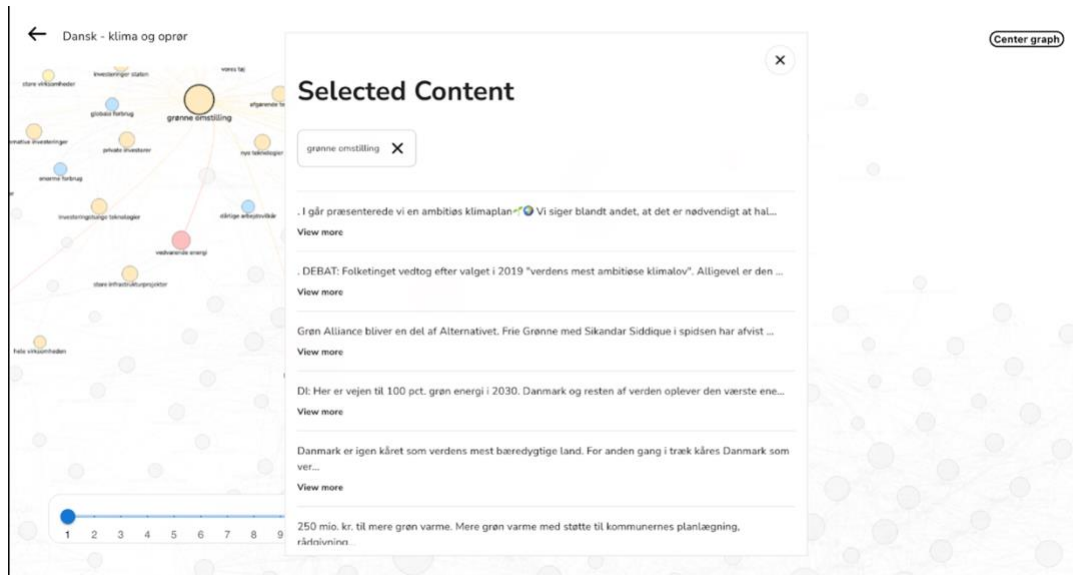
← Dansk - klima og oprør

Center graph

store virksomheder
investeringer staten
vores tøj
globalt forbrug
grønne omstilling
afgørende te
rnative investeringer
private investorer
nye teknologier
enorme forbrug
investeringstunge teknologier
dårlige arbejdsvilkår
vedvarende energi
store infrastrukturprojekter
hele virksomheden

1 2 3 4 5 6 7 8 9

Selected Content

grønne omstilling ✕

. I går præsenterede vi en ambitiøs klimaplan🌱🌍 Vi siger blandt andet, at det er nødvendigt at hal...
View more

. DEBAT: Folketinget vedtog efter valget i 2019 "verdens mest ambitiøse klimalov". Alligevel er den ...
View more

Grøn Alliance bliver en del af Alternativet. Frie Grønne med Sikandar Siddique i spidsen har afvist ...
View more

DI: Her er vejen til 100 pct. grøn energi i 2030. Danmark og resten af verden oplever den værste ene...
View more

Danmark er igen kåret som verdens mest bæredygtige land. For anden gang i træk kåres Danmark som ver...
View more

250 mio. kr. til mere grøn varme. Mere grøn varme med støtte til kommunernes planlægning, rådgivning...